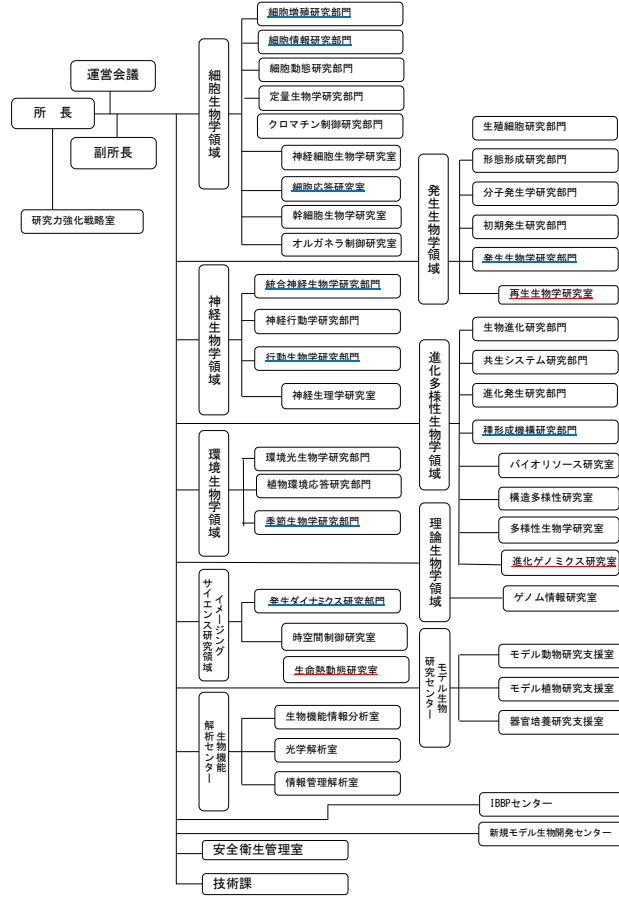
運営会議

所　長

副所長

研究力強化戦略室

細胞生物学領域

細胞増殖研究部門

細胞情報研究部門

細胞動態研究部門

定量生物学研究部門

クロマチン制御研究部門

神経細胞生物学研究室

細胞応答研究室

幹細胞生物学研究室

オルガネラ制御研究室

発生生物学領域

生殖細胞研究部門

形態形成研究部門

分子発生学研究部門

初期発生研究部門

発生生物学研究部門

再生生物学研究室

神経生物学領域

統合神経生物学研究部門

神経行動学研究部門

行動生物学研究部門

神経生理学研究室

進化多様性生物学領域

生物進化研究部門

共生システム研究部門

進化発生研究部門

種形成機構研究部門

バイオリソース研究室

構造多様性研究室

多様性生物学研究室

進化ゲノミクス研究室

環境生物学領域

環境光生物学研究部門

植物環境応答研究部門

季節生物学研究部門

理論生物学領域

ゲノム情報研究室

イメージングサイエンス研究領域

発生ダイナミクス研究部門

時空間制御研究室

生命熱動態研究室

モデル生物研究センター

モデル動物研究支援室

モデル植物研究支援室

器官培養研究支援室

生物機能解析センター

生物機能情報分析室

光学解析室

情報管理解析室

IBBPセンター

新規モデル生物開発センター

安全衛生管理室

技術課